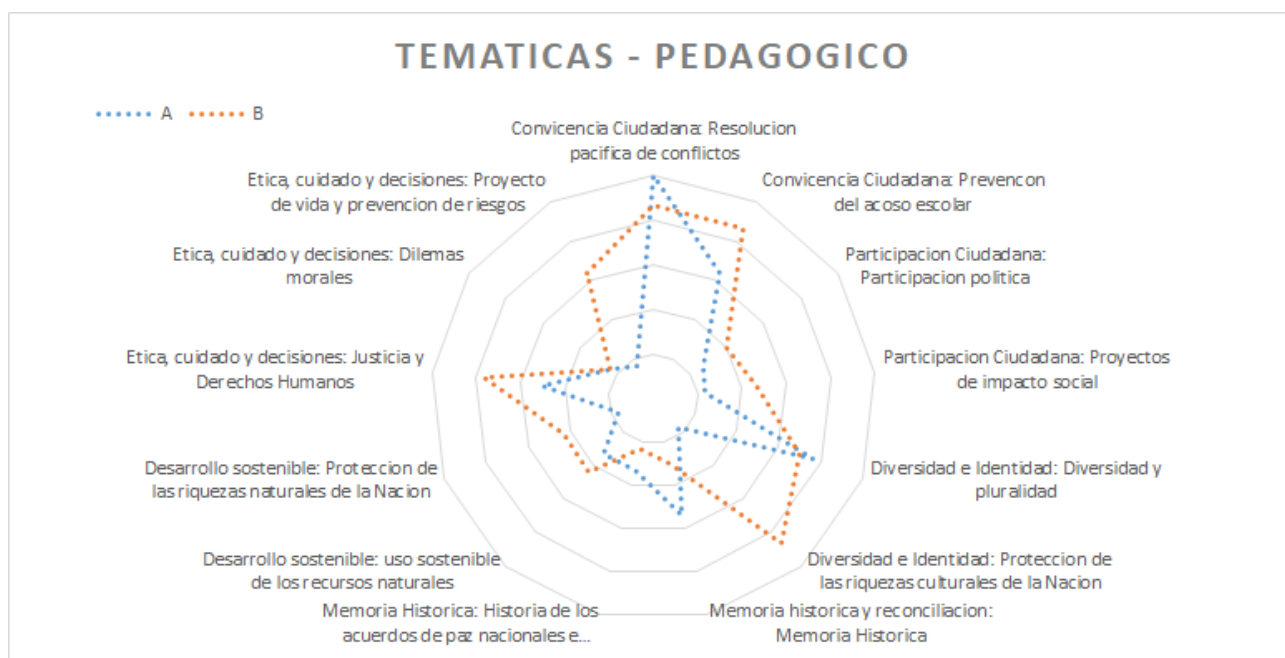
TEMATICAS - PEDAGOGICO

A B

Convicencia Ciudadana: Resolucion pacifica de conflictos

Convicencia Ciudadana: Prevencon del acoso escolar

Participacion Ciudadana: Participacion politica

Participacion Ciudadana: Proyectos de impacto social

Diversidad e Identidad: Diversidad y pluralidad

Diversidad e Identidad: Proteccion de las riquezas culturales de la Nacion

Memoria historica y reconciliacion: Memoria Historica

Memoria Historica: Historia de los acuerdos de paz nacionales e...

Desarrollo sostenible: uso sostenible de los recursos naturales

Desarrollo sostenible: Proteccion de las riquezas naturales de la Nacion

Etica, cuidado y decisiones: Justicia y Derechos Humanos

Etica, cuidado y decisiones: Dilemas morales

Etica, cuidado y decisiones: Proyecto de vida y prevencion de riesgos